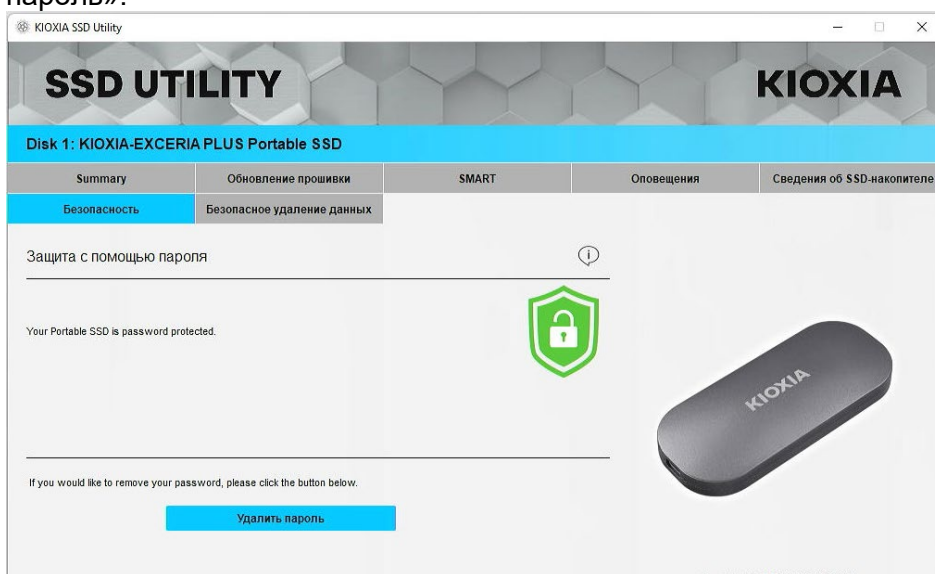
пароль».

KIOXIA SSD Utility

SSD UTILITY

KIOXIA

Disk 1: KIOXIA-EXCERIA PLUS Portable SSD

Summary | Обновление прошивки | SMART | Оповещения | Сведения об SSD-накопителе

Безопасность | Безопасное удаление данных

Защита с помощью пароля

Your Portable SSD is password protected.

If you would like to remove your password, please click the button below.

Удалить пароль

KIOXIA